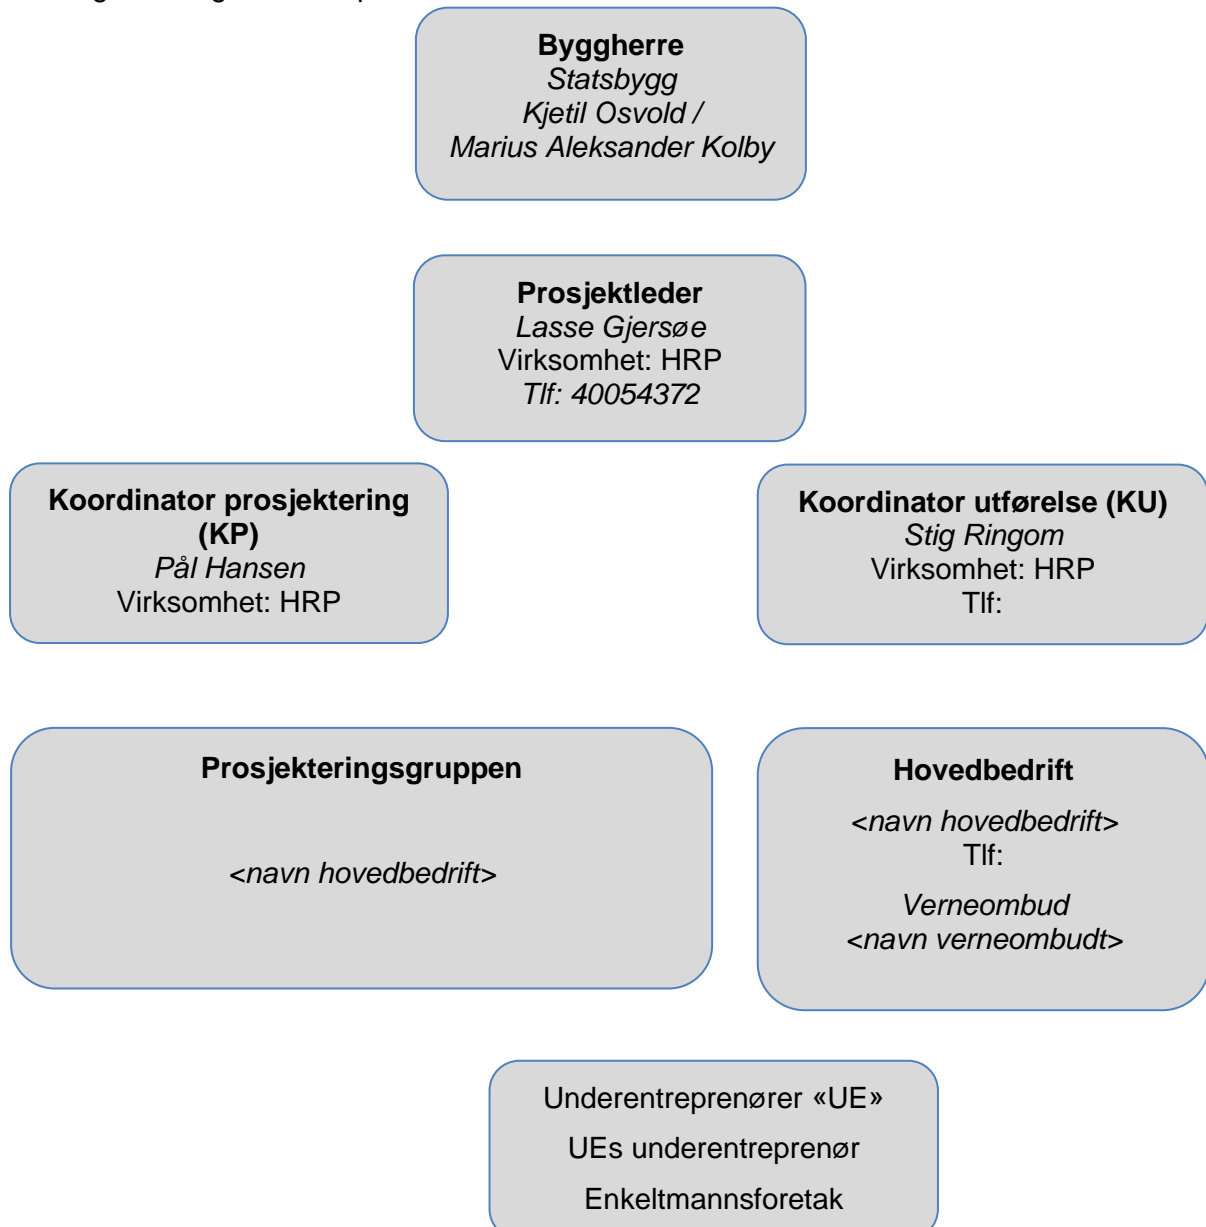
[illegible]

**Byggherre**
*Statsbygg*
*Kjetil Osvold /*
*Marius Aleksander Kolby*

**Prosjektleder**
*Lasse Gjersøe*
Virksomhet: HRP
*Tlf: 40054372*

**Koordinator prosjektering (KP)**
*Pål Hansen*
Virksomhet: HRP

**Koordinator utførelse (KU)**
*Stig Ringom*
Virksomhet: HRP
Tlf:

**Prosjekteringsgruppen**

*<navn hovedbedrift>*

**Hovedbedrift**

*<navn hovedbedrift>*
Tlf:

*Verneombud*
*<navn verneombudt>*

Underentreprenører «UE»
UEs underentreprenør
Enkeltmannsforetak